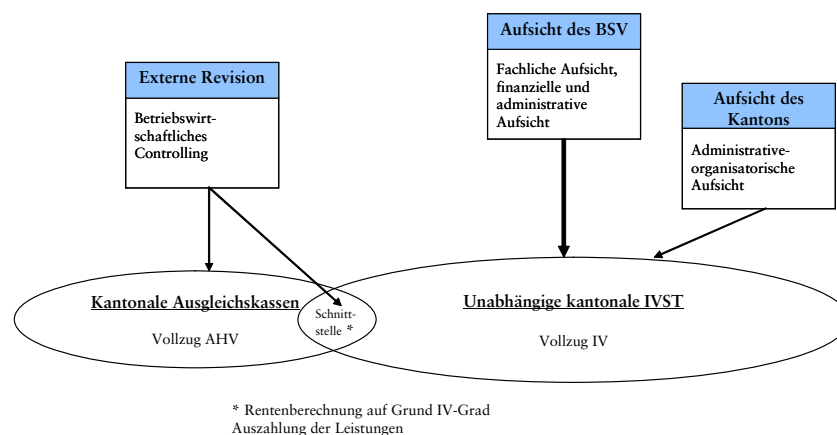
Aufsicht des BSV

Fachliche Aufsicht, finanzielle und administrative Aufsicht

Externe Revision

Betriebswirtschaftliches Controlling

Aufsicht des Kantons

Administrative-organisatorische Aufsicht

Kantonale Ausgleichskassen

Vollzug AHV

Schnittstelle *

Unabhängige kantonale IVST

Vollzug IV

* Rentenberechnung auf Grund IV-Grad
Auszahlung der Leistungen